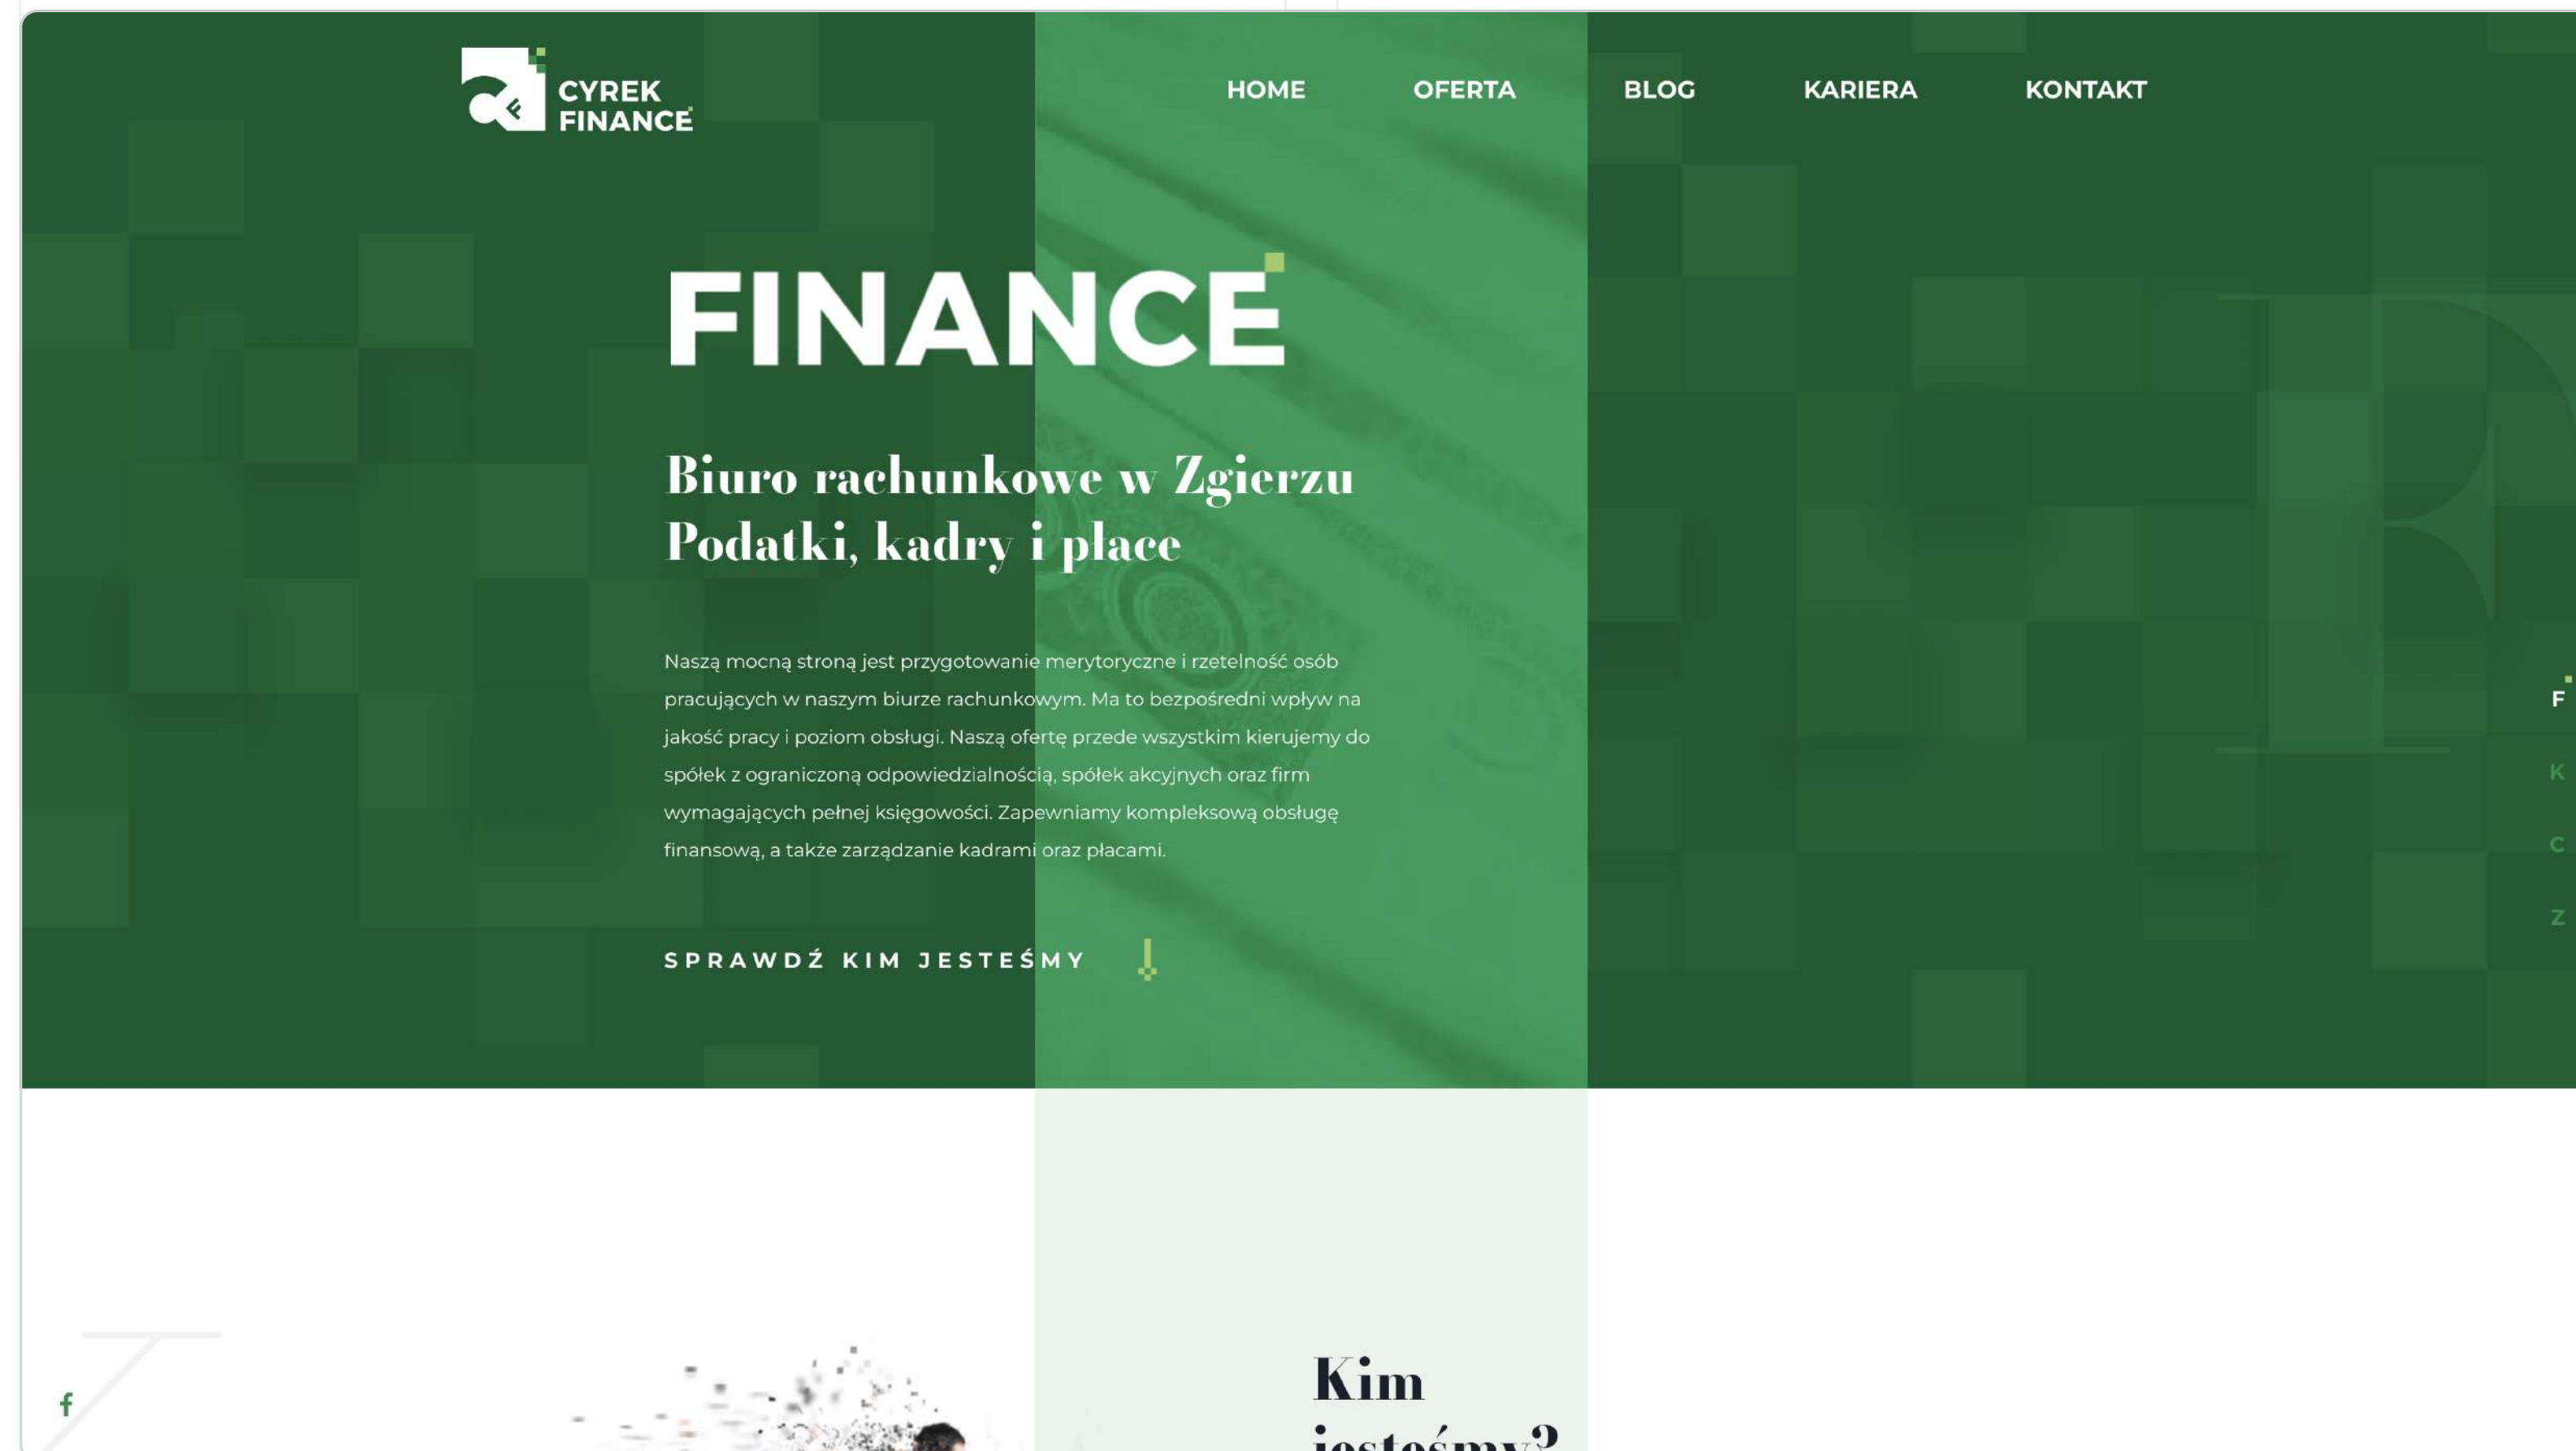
CYREK FINANCE

HOME OFERTA BLOG KARIERA KONTAKT

FINANCE

Biuro rachunkowe w Zgierzu
Podatki, kadry i płace

Naszą mocną stroną jest przygotowanie merytoryczne i rzetelność osób pracujących w naszym biurze rachunkowym. Ma to bezpośredni wpływ na jakość pracy i poziom obsługi. Naszą ofertę przede wszystkim kierujemy do spółek z ograniczoną odpowiedzialnością, spółek akcyjnych oraz firm wymagających pełnej księgowości. Zapewniamy kompleksową obsługę finansową, a także zarządzanie kadrami oraz płacami.

SPRAWDŹ KIM JESTEŚMY

F
K
C
Z

f

Kim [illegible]